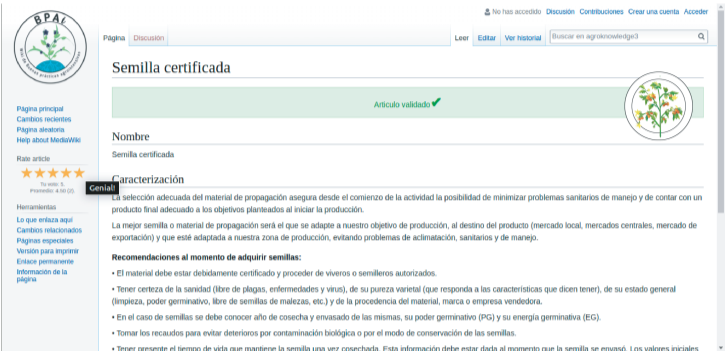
BPA
Red de buenas prácticas agronómicas

No has accedido Discusión Contribuciones Crear una cuenta Acceder

Página Discusión

Leer Editar Ver historial Buscar en agroknowledge3

Semilla certificada

Artículo validado ✔

Página principal
Cambios recientes
Página aleatoria
Help about MediaWiki

Rate article
★★★★★
Tu voto: 5.
Promedio: 4.50 (2)
Genial!

Herramientas
Lo que enlaza aquí
Cambios relacionados
Páginas especiales
Versión para imprimir
Enlace permanente
Información de la página

Nombre

Semilla certificada

Caracterización

La selección adecuada del material de propagación asegura desde el comienzo de la actividad la posibilidad de minimizar problemas sanitarios de manejo y de contar con un producto final adecuado a los objetivos planteados al iniciar la producción.

La mejor semilla o material de propagación será el que se adapte a nuestro objetivo de producción, al destino del producto (mercado local, mercados centrales, mercado de exportación) y que esté adaptada a nuestra zona de producción, evitando problemas de aclimatación, sanitarios y de manejo.

Recomendaciones al momento de adquirir semillas:

• El material debe estar debidamente certificado y proceder de viveros o semilleros autorizados.

• Tener certeza de la sanidad (libre de plagas, enfermedades y virus), de su pureza varietal (que responda a las características que dicen tener), de su estado general (limpieza, poder germinativo, libre de semillas de malezas, etc.) y de la procedencia del material, marca o empresa vendedora.

• En el caso de semillas se debe conocer año de cosecha y envasado de las mismas, su poder germinativo (PG) y su energía germinativa (EG).

• Tomar los recaudos para evitar deterioros por contaminación biológica o por el modo de conservación de las semillas.

• Tener presente el tiempo de vida que mantiene la semilla una vez cosechada. Esta información debe estar dada al momento que la semilla se envasó. Los valores iniciales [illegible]